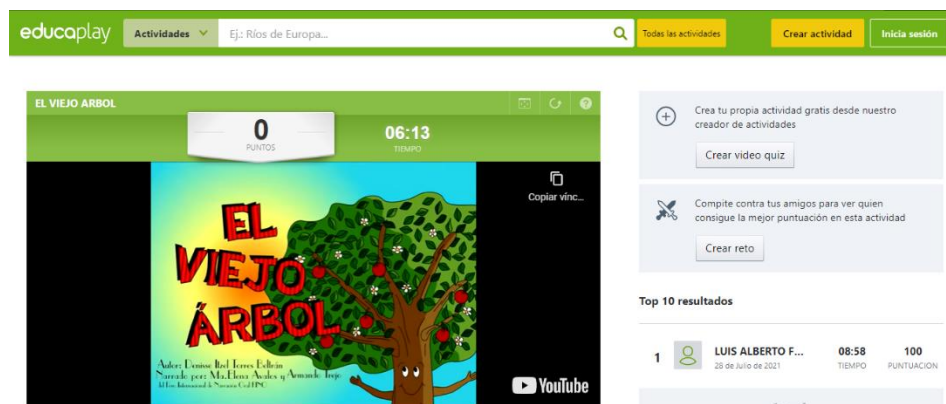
educaplay

Actividades

Ej.: Ríos de Europa...

Todas las actividades

Crear actividad

Inicia sesión

EL VIEJO ARBOL

0
PUNTOS

06:13
TIEMPO

Copiar vínc...

EL VIEJO ÁRBOL

Autor: Denisse Itzel Torres Beltrán
Narrado por: Ma.Elena Avalos y Armando Trejo
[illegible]

YouTube

Crea tu propia actividad gratis desde nuestro creador de actividades

Crear video quiz

Compite contra tus amigos para ver quien consigue la mejor puntuación en esta actividad

Crear reto

Top 10 resultados

| 1 | LUIS ALBERTO F... 28 de Julio de 2021 | 08:58 TIEMPO | 100 PUNTUACION |